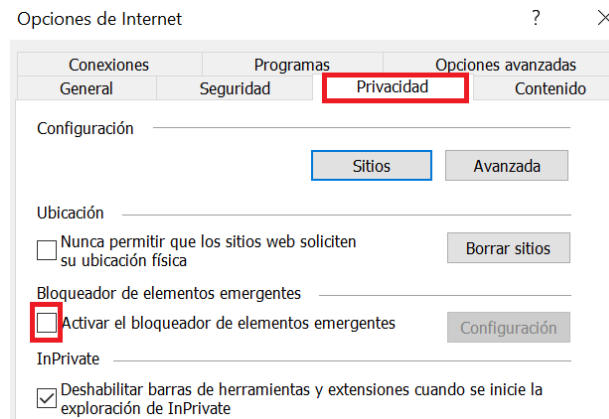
Opciones de Internet ? ✕

Conexiones Programas Opciones avanzadas
General Seguridad Privacidad Contenido

Configuración

Sitios Avanzada

Ubicación

Nunca permitir que los sitios web soliciten su ubicación física

Borrar sitios

Bloqueador de elementos emergentes

Activar el bloqueador de elementos emergentes

Configuración

InPrivate

Deshabilitar barras de herramientas y extensiones cuando se inicie la exploración de InPrivate